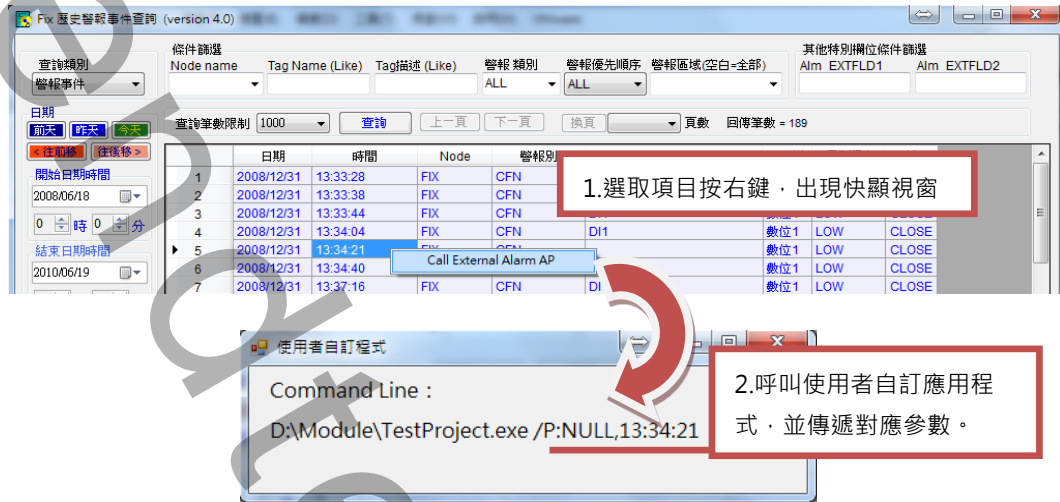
Fix 歷史警報事件查詢 (version 4.0)

查詢類別
警報事件

條件篩選
Node name
Tag Name (Like)
Tag描述 (Like)
警報 類別
ALL
警報優先順序
ALL
警報區域(空白=全部)

其他特別欄位條件篩選
Alm EXTFLD1
Alm EXTFLD2

日期
前天 昨天 今天
< 往前移 往後移 >
開始日期時間
2008/06/18
0 時 0 分
結束日期時間
2010/06/19

查詢筆數限制 1000 查詢 上一頁 下一頁 換頁 頁數 回傳筆數 = 189

| | 日期 | 時間 | Node | 警報別 | | | | |
|---|---|---|---|---|---|---|---|---|
| 1 | 2008/12/31 | 13:33:28 | FIX | CFN | | | | |
| 2 | 2008/12/31 | 13:33:38 | FIX | CFN | | | | |
| 3 | 2008/12/31 | 13:33:44 | FIX | CFN | DI | 數位1 | LOW | CLOSE |
| 4 | 2008/12/31 | 13:34:04 | FIX | CFN | DI1 | 數位1 | LOW | CLOSE |
| 5 | 2008/12/31 | 13:34:21 | FIX | CFN | | 數位1 | LOW | CLOSE |
| 6 | 2008/12/31 | 13:34:40 | | | | 數位1 | LOW | CLOSE |
| 7 | 2008/12/31 | 13:37:16 | FIX | CFN | DI | 數位1 | LOW | CLOSE |

Call External Alarm AP

1.選取項目按右鍵，出現快顯視窗

使用者自訂程式

Command Line :

D:\Module\TestProject.exe /P:NULL,13:34:21

2.呼叫使用者自訂應用程式，並傳遞對應參數。